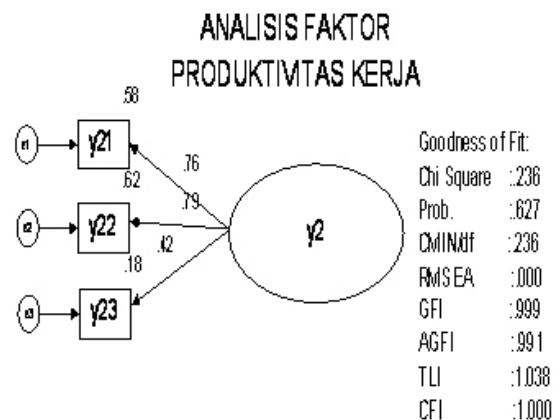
ANALISIS FAKTOR
PRODUKTIVITAS KERJA

.58
e1
y21
.62
.76
.79
e2
y22
y2
.42
.18
e3
y23

Goodness of Fit:
Chi Square :.236
Prob. :.627
CMIN/df :.236
RMSEA :.000
GFI :.999
AGFI :.991
TLI :1.038
CFI :1.000